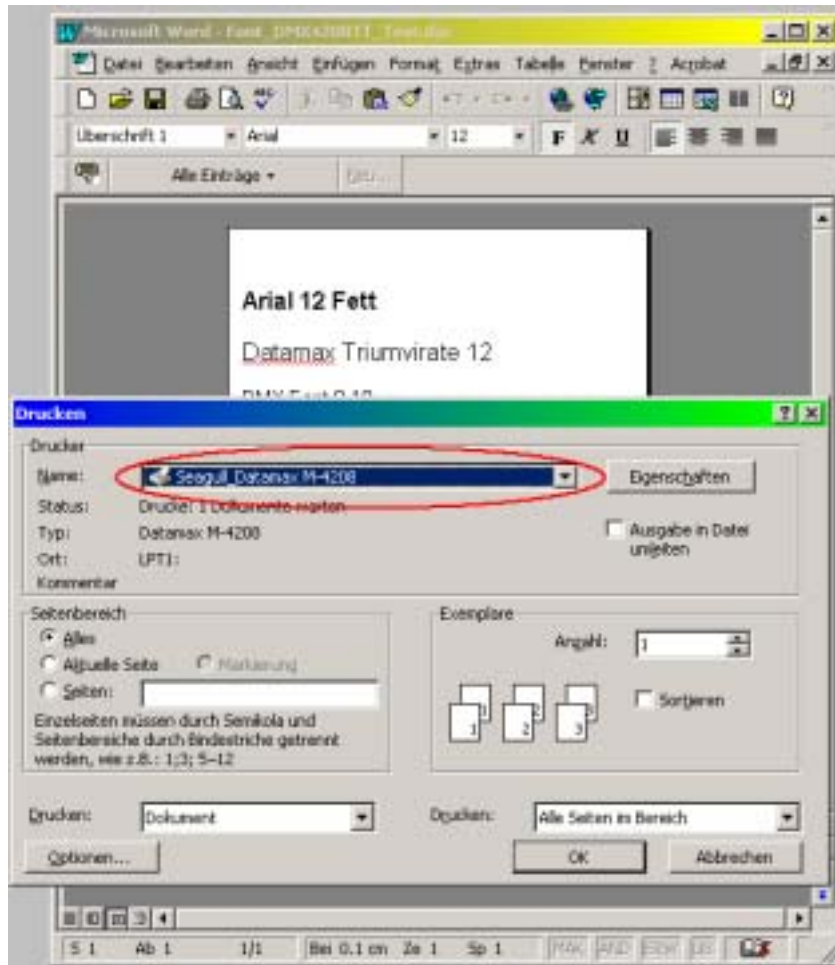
Microsoft Word - Font_DMX4208TT_Test.doc

Datei Bearbeiten Ansicht Einfügen Format Extras Tabelle Fenster ? Acrobat

Überschrift 1 Arial 12 F K U

Alle Einträge

Arial 12 Fett

Datamax Triumvirate 12

DMX Font 0 12

Drucken

Drucker

Name: Seagull Datamax M-4208

Eigenschaften

Status: Drucker: 1 Dokumente warten

Typ: Datamax M-4208

Ort: LPT1:

Kommentar

Ausgabe in Datei umleiten

Seitenbereich

Alles

Aktuelle Seite

Markierung

Seiten:

Einzelseiten müssen durch Semikola und Seitenbereiche durch Bindestriche getrennt werden, wie z.B.: 1;3; 5–12

Exemplare

Anzahl: 1

Sortieren

Drucken: Dokument

Drucken: Alle Seiten im Bereich

Optionen...

OK

Abbrechen

S 1 Ab 1 1/1 Bei 0.1 cm Ze 1 Sp 1 MAK ÄND ERW ÜB